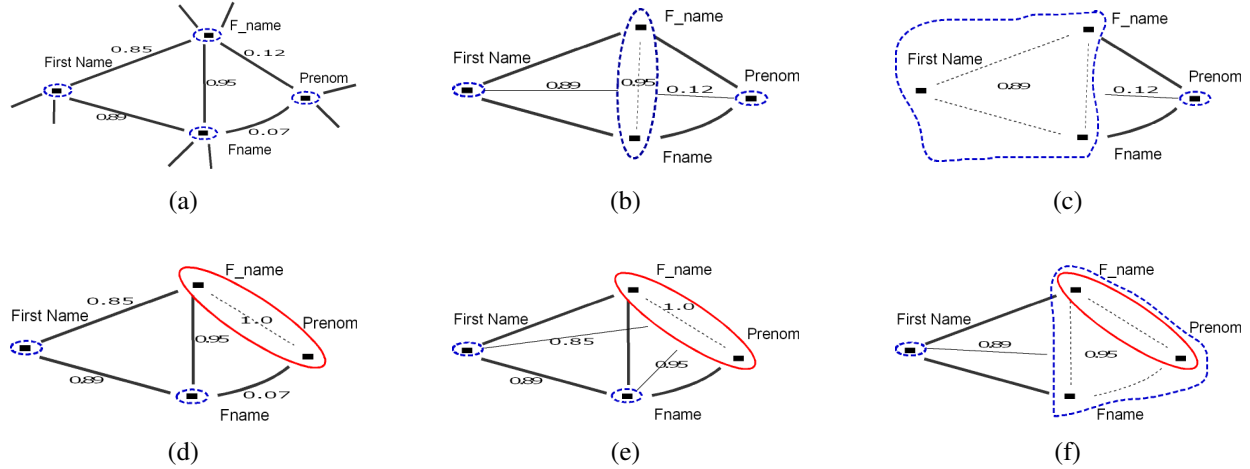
F_name
0.85
First Name
0.12
0.95
Prenom
0.89
0.07
Fname
(a)

F_name
First Name
0.89
0.95
0.12
Prenom
Fname
(b)

F_name
First Name
0.89
0.12
Prenom
Fname
(c)

F_name
0.85
First Name
1.0
Prenom
0.95
0.89
0.07
Fname
(d)

F_name
First Name
1.0
Prenom
0.85
0.95
0.89
Fname
(e)

F_name
First Name
0.89
Prenom
0.95
Fname
(f)